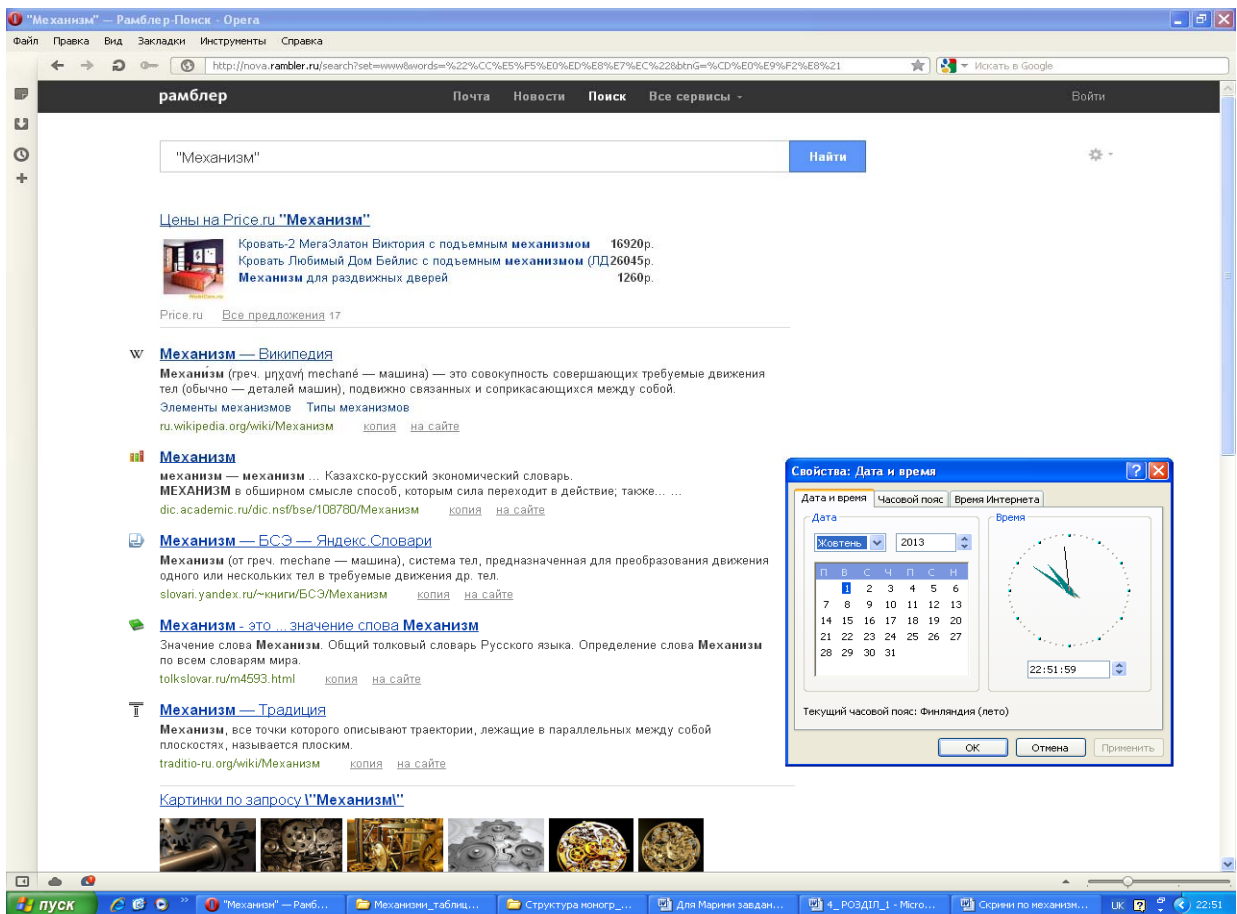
"Механизм" — Рамблер-Поиск - Opera

Файл Правка Вид Закладки Инструменты Справка

http://nova.rambler.ru/search?set=www&words=%22%CC%E5%F5%E0%ED%E8%E7%EC%22&btnG=%CD%E0%E9%F2%E8%21

Искать в Google

рамблер Почта Новости Поиск Все сервисы Войти

"Механизм"

Найти

Цены на Price.ru "Механизм"

| | |
|---|---|
| Кровать-2 МегаЭлатон Виктория с подъемным механизмом | 16920р. |
| Кровать Любимый Дом Бейлис с подъемным механизмом (ЛД | 26045р. |
| Механизм для раздвижных дверей | 1260р. |

Price.ru Все предложения 17

Механизм — Википедия
Механи́зм (греч. μηχανή mechané — машина) — это совокупность совершающих требуемые движения тел (обычно — деталей машин), подвижно связанных и соприкасающихся между собой.
Элементы механизмов Типы механизмов
ru.wikipedia.org/wiki/Механизм копия на сайте

Механизм
механизм — механизм ... Казахско-русский экономический словарь.
МЕХАНИЗМ в обширном смысле способ, которым сила переходит в действие; также... ...
dic.academic.ru/dic.nsf/bse/108780/Механизм копия на сайте

Механизм — БСЭ — Яндекс.Словари
Механизм (от греч. mechane — машина), система тел, предназначенная для преобразования движения одного или нескольких тел в требуемые движения др. тел.
slovari.yandex.ru/~книги/БСЭ/Механизм копия на сайте

Механизм - это ... значение слова Механизм
Значение слова Механизм. Общий толковый словарь Русского языка. Определение слова Механизм по всем словарям мира.
tolkslovar.ru/m4593.html копия на сайте

Механизм — Традиция
Механизм, все точки которого описывают траектории, лежащие в параллельных между собой плоскостях, называется плоским.
traditio-ru.org/wiki/Механизм копия на сайте

Картинки по запросу \"Механизм\"

Свойства: Дата и время
Дата и время Часовой пояс Время Интернета
Дата
Жовтень 2013

| П | В | С | Ч | П | С | Н |
|---|---|---|---|---|---|---|
| | 1 | 2 | 3 | 4 | 5 | 6 |
| 7 | 8 | 9 | 10 | 11 | 12 | 13 |
| 14 | 15 | 16 | 17 | 18 | 19 | 20 |
| 21 | 22 | 23 | 24 | 25 | 26 | 27 |
| 28 | 29 | 30 | 31 | | | |

Время
22:51:59
Текущий часовой пояс: Финляндия (лето)
OK Отмена Применить

пуск "Механизм" — Рамб... Механізми_таблиц... Структура моногр_... Для Марини завдан... 4_РОЗДІЛ_1 - Micro... Скрини по механізм... UK 22:51